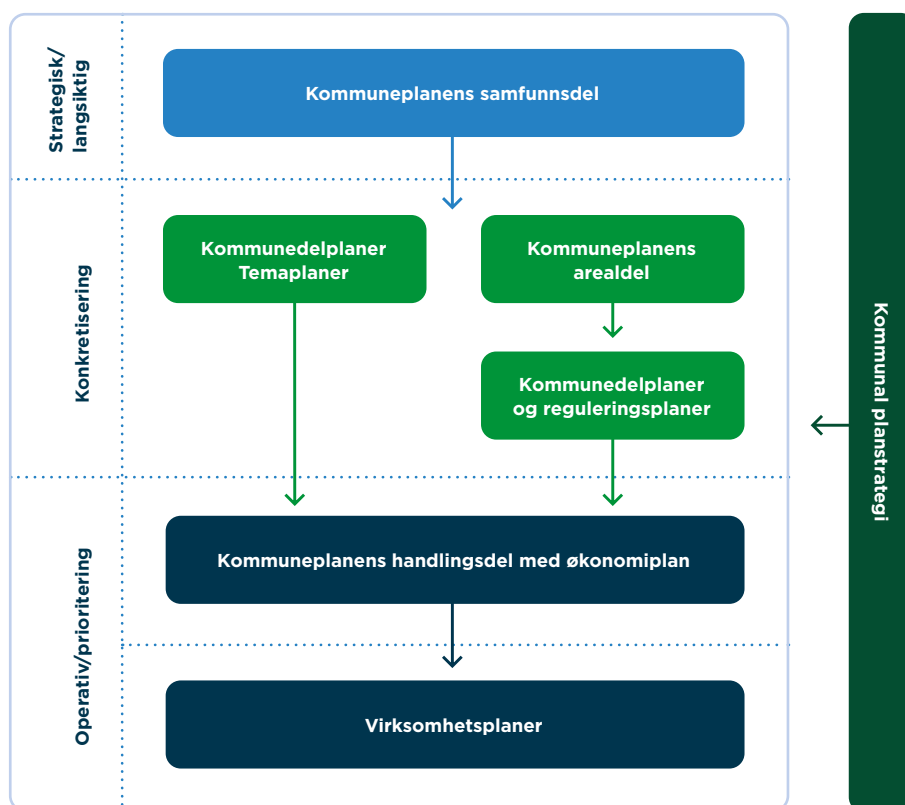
Strategisk/ langsiktig

Kommuneplanens samfunnsdel

Konkretisering

Kommunedelplaner Temaplaner

Kommuneplanens arealdel

Kommunedelplaner og reguleringsplaner

Operativ/prioritering

Kommuneplanens handlingsdel med økonomiplan

Virksomhetsplaner

Kommunal planstrategi